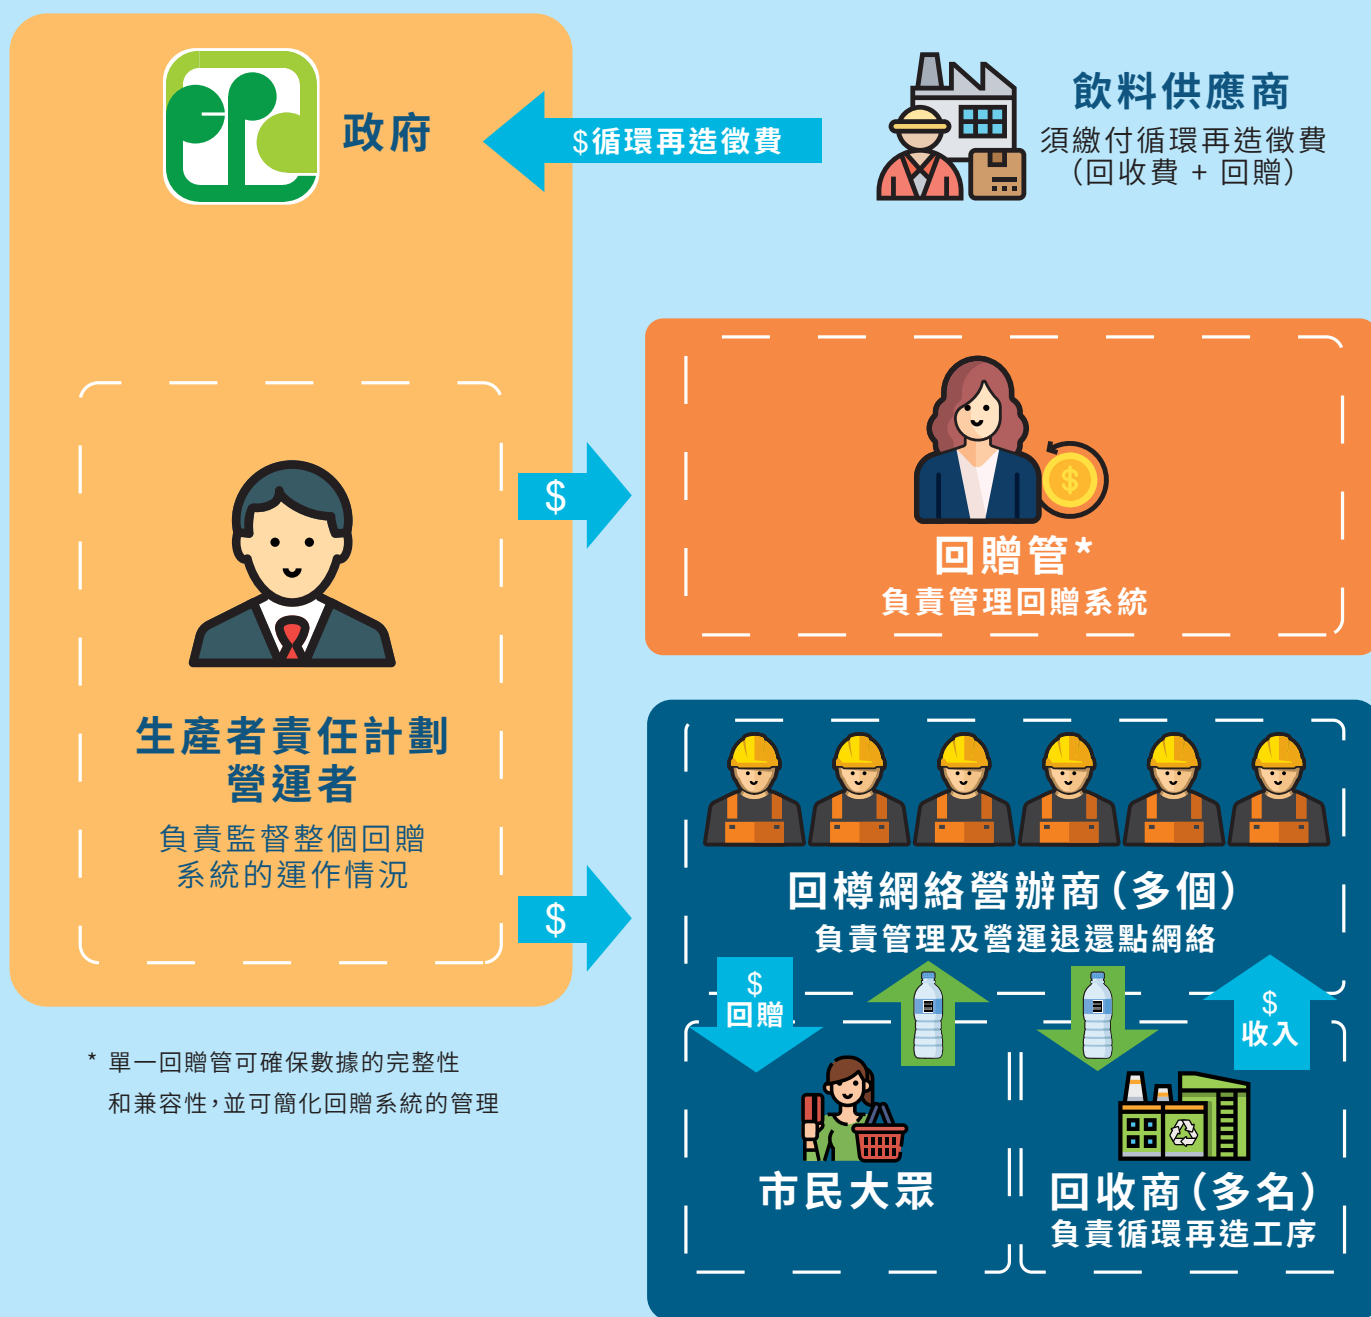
政府

$循環再造徵費

飲料供應商
須繳付循環再造徵費
(回收費 + 回贈)

$

回贈管*
負責管理回贈系統

生產者責任計劃
營運者
負責監督整個回贈
系統的運作情況

$

回樽網絡營辦商(多個)
負責管理及營運退還點網絡

$
回贈

$
收入

市民大眾

回收商(多名)
負責循環再造工序

* 單一回贈管可確保數據的完整性和兼容性,並可簡化回贈系統的管理